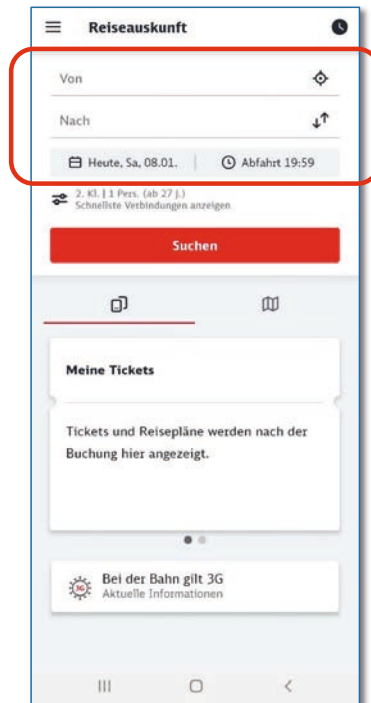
Reiseauskunft

Von

Nach

Heute, Sa, 08.01.

Abfahrt 19:59

2. Kl. | 1 Pers. (ab 27 J.)
Schnellste Verbindungen anzeigen

Suchen

Meine Tickets

Tickets und Reisepläne werden nach der Buchung hier angezeigt.

3G
Bei der Bahn gilt 3G
Aktuelle Informationen